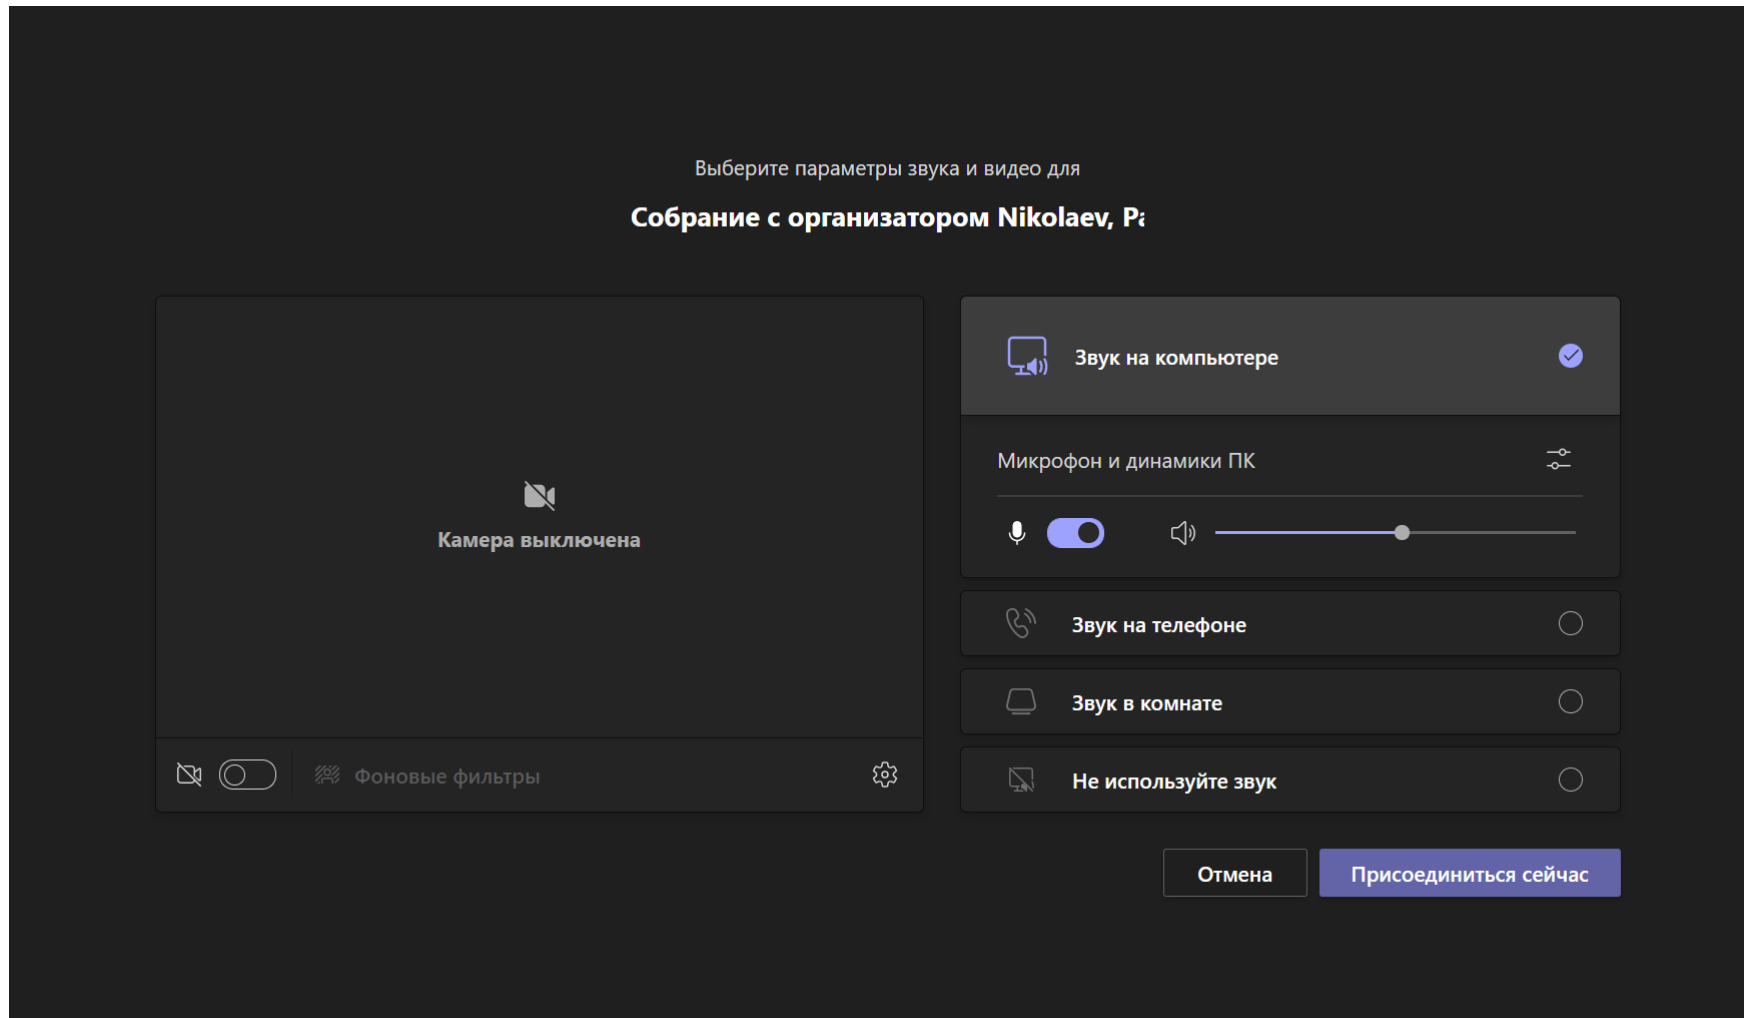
Выберите параметры звука и видео для

Собрание с организатором Nikolaev, P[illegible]

Камера выключена

Фоновые фильтры

Звук на компьютере

Микрофон и динамики ПК

Звук на телефоне

Звук в комнате

Не используйте звук

Отмена

Присоединиться сейчас